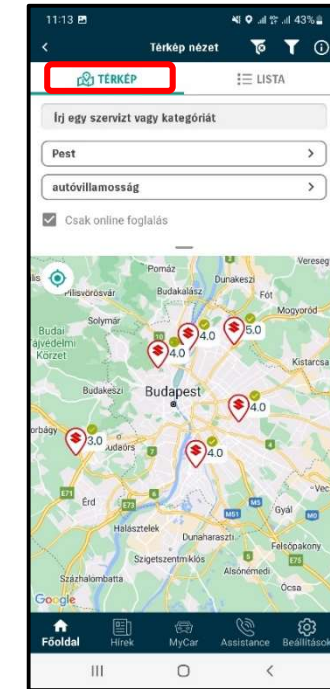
11:13
43%
Térkép nézet
TÉRKÉP
LISTA
Írj egy szervizt vagy kategóriát
Pest
autóvillamosság
Csak online foglalás
Veresegy
Pomáz
Dunakeszi
Pilisvörösvár
Budakalász
Fót
Mogyoród
Solymár
5.0
Budai Tájvédelmi Körzet
4.0
4.0
Kistarcsa
Budakeszi
Budapest
4.0
rbágy
3.0
udaörs
4.0
Vec
Érd
Gyál
Halásztelek
Dunaharaszti
Felsőpakony
Szigetszentmiklós
Alsónémedi
Százhalombatta
Ócsa
Google
Főoldal
Hírek
MyCar
Assistance
Beállítások